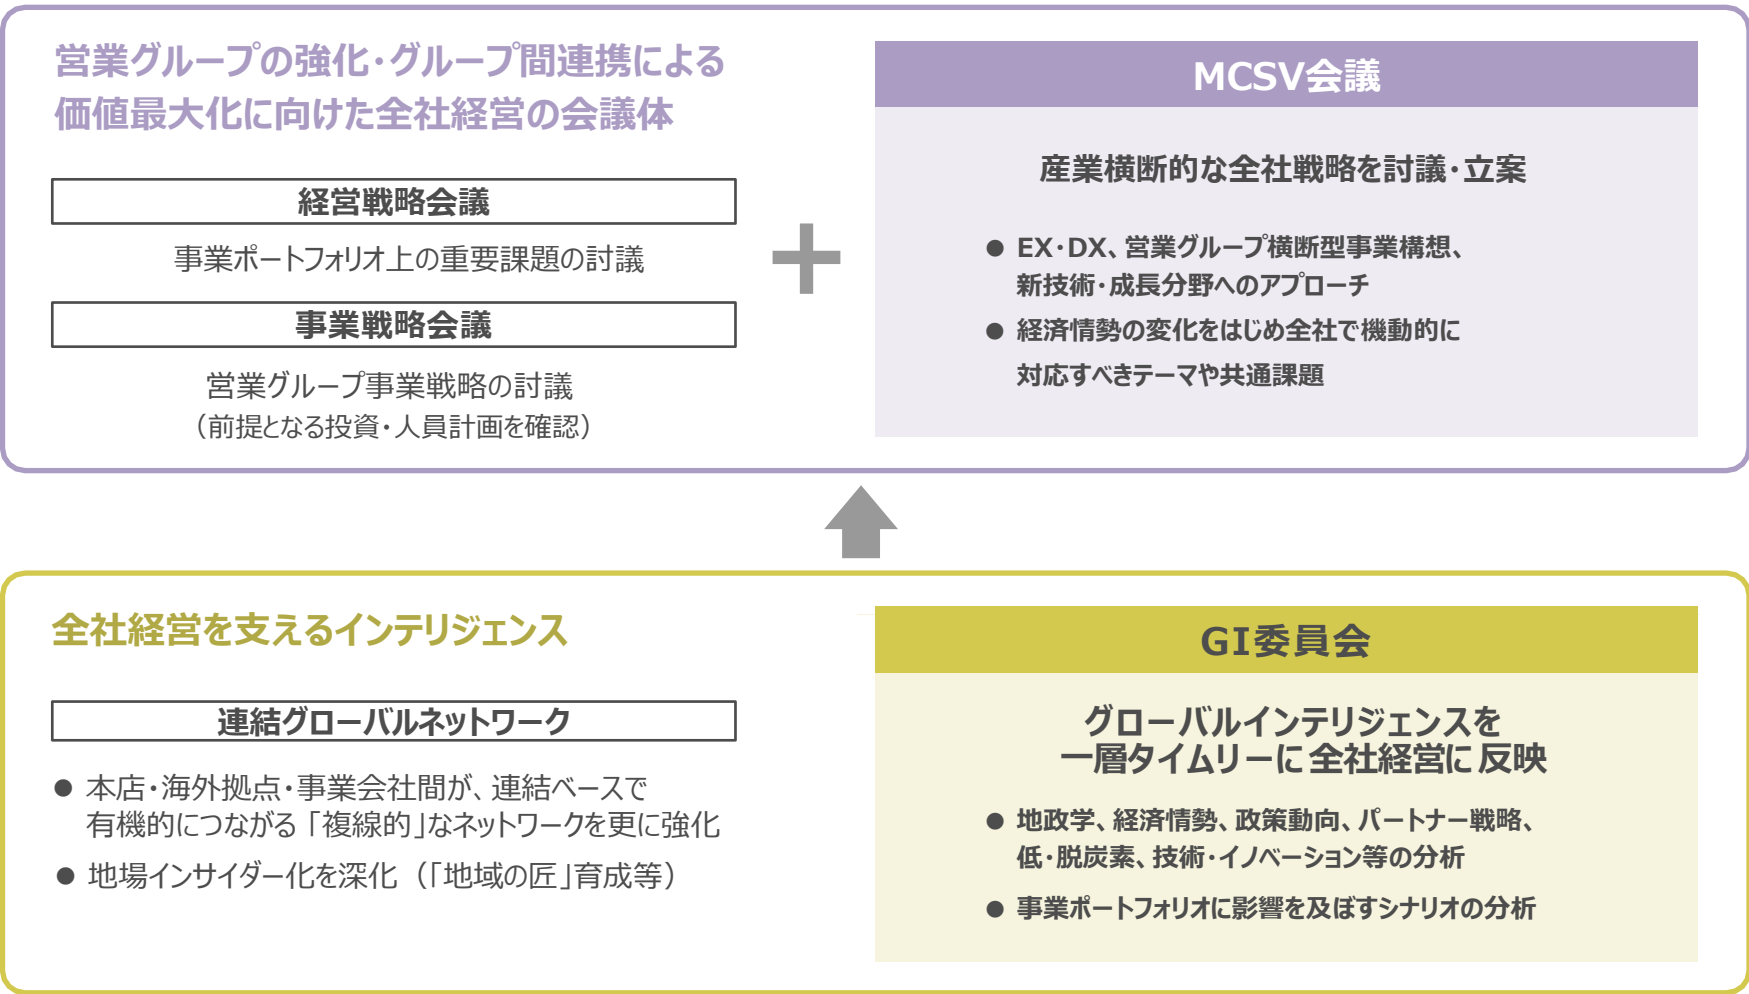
営業グループの強化・グループ間連携による価値最大化に向けた全社経営の会議体

経営戦略会議

事業ポートフォリオ上の重要課題の討議

事業戦略会議

営業グループ事業戦略の討議
（前提となる投資・人員計画を確認）

MCSV会議

産業横断的な全社戦略を討議・立案

● EX・DX、営業グループ横断型事業構想、新技術・成長分野へのアプローチ

● 経済情勢の変化をはじめ全社で機動的に対応すべきテーマや共通課題

全社経営を支えるインテリジェンス

連結グローバルネットワーク

● 本店・海外拠点・事業会社間が、連結ベースで有機的につながる「複線的」なネットワークを更に強化

● 地場インサイダー化を深化（「地域の匠」育成等）

GI委員会

グローバルインテリジェンスを
一層タイムリーに全社経営に反映

● 地政学、経済情勢、政策動向、パートナー戦略、低・脱炭素、技術・イノベーション等の分析

● 事業ポートフォリオに影響を及ぼすシナリオの分析